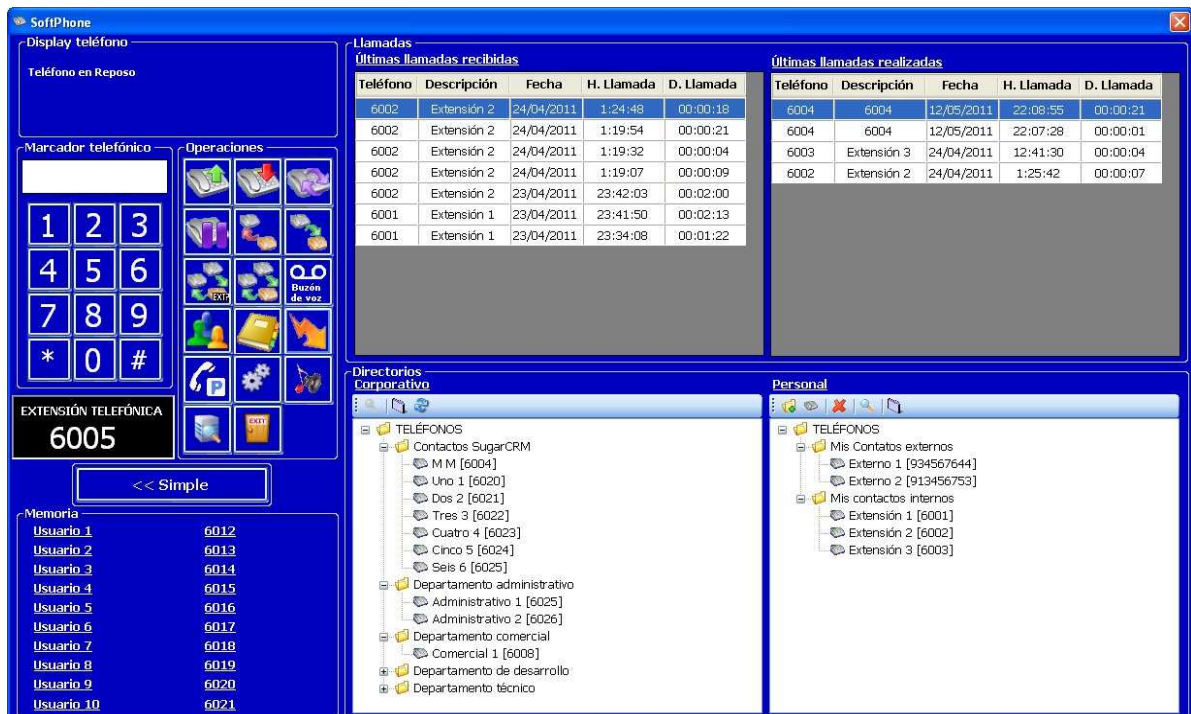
SoftPhone

Display teléfono

Teléfono en Reposo

Marcador telefónico

Operaciones

1 2 3
4 5 6
7 8 9
* 0 #

Buzón de voz

EXIT

EXTENSIÓN TELEFÓNICA
6005

EXIT

<< Simple

Memoria

| | |
|---|---|
| Usuario 1 | 6012 |
| Usuario 2 | 6013 |
| Usuario 3 | 6014 |
| Usuario 4 | 6015 |
| Usuario 5 | 6016 |
| Usuario 6 | 6017 |
| Usuario 7 | 6018 |
| Usuario 8 | 6019 |
| Usuario 9 | 6020 |
| Usuario 10 | 6021 |

Llamadas

Últimas llamadas recibidas

| Teléfono | Descripción | Fecha | H. Llamada | D. Llamada |
|---|---|---|---|---|
| 6002 | Extensión 2 | 24/04/2011 | 1:24:48 | 00:00:18 |
| 6002 | Extensión 2 | 24/04/2011 | 1:19:54 | 00:00:21 |
| 6002 | Extensión 2 | 24/04/2011 | 1:19:32 | 00:00:04 |
| 6002 | Extensión 2 | 24/04/2011 | 1:19:07 | 00:00:09 |
| 6002 | Extensión 2 | 23/04/2011 | 23:42:03 | 00:02:00 |
| 6001 | Extensión 1 | 23/04/2011 | 23:41:50 | 00:02:13 |
| 6001 | Extensión 1 | 23/04/2011 | 23:34:08 | 00:01:22 |

Últimas llamadas realizadas

| Teléfono | Descripción | Fecha | H. Llamada | D. Llamada |
|---|---|---|---|---|
| 6004 | 6004 | 12/05/2011 | 22:08:55 | 00:00:21 |
| 6004 | 6004 | 12/05/2011 | 22:07:28 | 00:00:01 |
| 6003 | Extensión 3 | 24/04/2011 | 12:41:30 | 00:00:04 |
| 6002 | Extensión 2 | 24/04/2011 | 1:25:42 | 00:00:07 |

Directorios

Corporativo

TELÉFONOS
Contactos SugarCRM
M M [6004]
Uno 1 [6020]
Dos 2 [6021]
Tres 3 [6022]
Cuatro 4 [6023]
Cinco 5 [6024]
Seis 6 [6025]
Departamento administrativo
Administrativo 1 [6025]
Administrativo 2 [6026]
Departamento comercial
Comercial 1 [6008]
Departamento de desarrollo
Departamento técnico

Personal

TELÉFONOS
Mis Contatos externos
Externo 1 [934567644]
Externo 2 [913456753]
Mis contactos internos
Extensión 1 [6001]
Extensión 2 [6002]
Extensión 3 [6003]